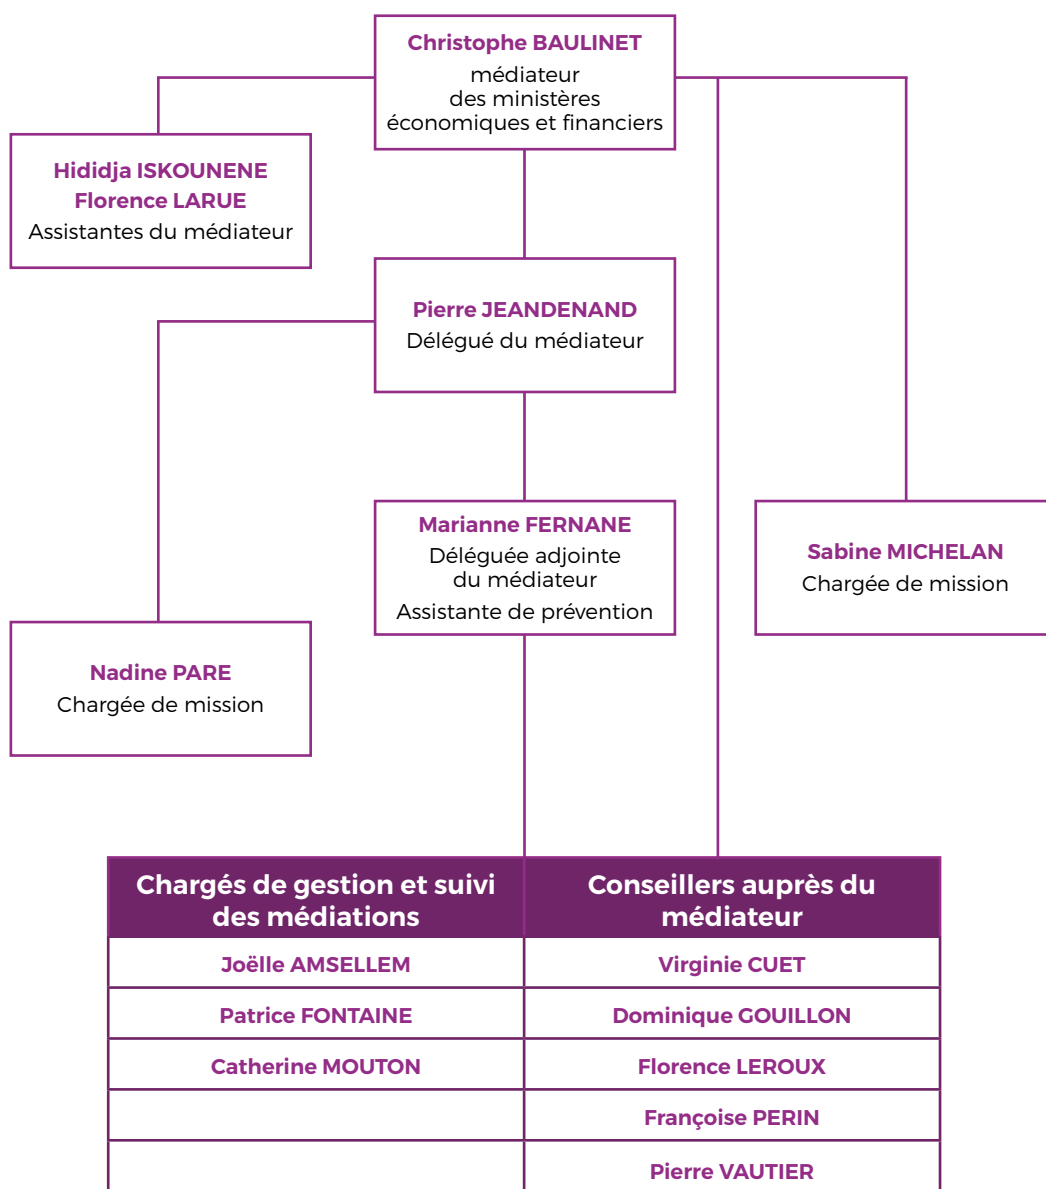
Christophe BAULINET
médiateur
des ministères
économiques et financiers

Hididja ISKOUNENE
Florence LARUE
Assistantes du médiateur

Pierre JEANDENAND
Délégué du médiateur

Marianne FERNANE
Déléguée adjointe du médiateur
Assistante de prévention

Sabine MICHELAN
Chargée de mission

Nadine PARE
Chargée de mission

| Chargés de gestion et suivi des médiations | Conseillers auprès du médiateur |
|---|---|
| Joëlle AMSELLEM | Virginie CUET |
| Patrice FONTAINE | Dominique GOUILLON |
| Catherine MOUTON | Florence LEROUX |
| | Françoise PERIN |
| | Pierre VAUTIER |